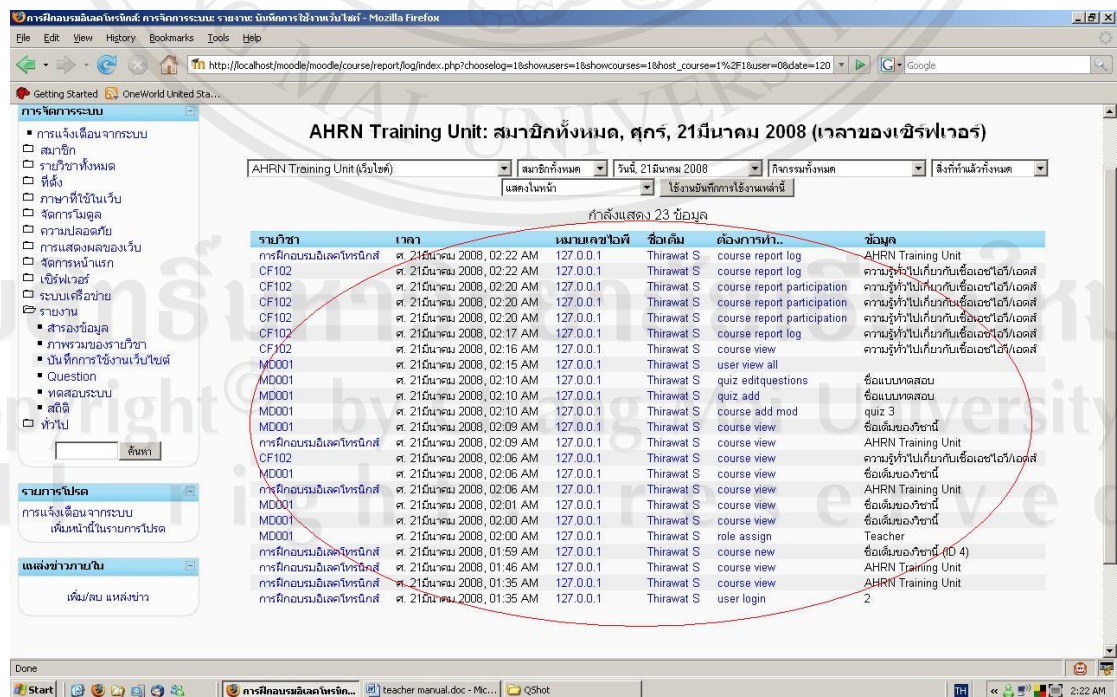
การฝึกอบรมอิเลคโทรนิกส์: การจัดการระบบ: รายงาน: บันทึกการใช้งานเว็บไซต์ - Mozilla Firefox

File Edit View History Bookmarks Tools Help

http://localhost/moodle/moodle/course/report/log/index.php?chooselog=1&showusers=1&showcourses=1&host_course=1%2F1&user=0&date=120

Google

Getting Started OneWorld United Sta...

การจัดการระบบ
การแจ้งเตือนจากระบบ
สมาชิก
รายวิชาทั้งหมด
ที่ตั้ง
ภาษาที่ใช้ในเว็บ
จัดการโมดูล
ความปลอดภัย
การแสดงผลของเว็บ
จัดการหน้าแรก
เซิร์ฟเวอร์
ระบบเครือข่าย
รายงาน
สำรองข้อมูล
ภาพรวมของรายวิชา
บันทึกการใช้งานเว็บไซต์
Question
ทดสอบระบบ
สถิติ
ทั่วไป
ค้นหา

รายการโปรด
การแจ้งเตือนจากระบบ
เพิ่มหน้านี้ในรายการโปรด

แหล่งข่าวภายใน
เพิ่ม/ลบ แหล่งข่าว

AHRN Training Unit: สมาชิกทั้งหมด, ศุกร์, 21มีนาคม 2008 (เวลาของเซิร์ฟเวอร์)

AHRN Training Unit (เว็บไซต์) | สมาชิกทั้งหมด | วันนี้, 21มีนาคม 2008 | กิจกรรมทั้งหมด | สิ่งที่ทำแล้วทั้งหมด
แสดงในหน้า | ใช้งานบันทึกการใช้งานเหล่านี้

กำลังแสดง 23 ข้อมูล

| รายวิชา | เวลา | หมายเลขไอพี | ชื่อเต็ม | ต้องการทำ.. | ข้อมูล |
|---|---|---|---|---|---|
| การฝึกอบรมอิเลคโทรนิกส์ | ศ. 21มีนาคม 2008, 02:22 AM | 127.0.0.1 | Thirawat S | course report log | AHRN Training Unit |
| CF102 | ศ. 21มีนาคม 2008, 02:22 AM | 127.0.0.1 | Thirawat S | course report log | ความรู้ทั่วไปเกี่ยวกับเชื้อเอชไอวี/เอดส์ |
| CF102 | ศ. 21มีนาคม 2008, 02:20 AM | 127.0.0.1 | Thirawat S | course report participation | ความรู้ทั่วไปเกี่ยวกับเชื้อเอชไอวี/เอดส์ |
| CF102 | ศ. 21มีนาคม 2008, 02:20 AM | 127.0.0.1 | Thirawat S | course report participation | ความรู้ทั่วไปเกี่ยวกับเชื้อเอชไอวี/เอดส์ |
| CF102 | ศ. 21มีนาคม 2008, 02:20 AM | 127.0.0.1 | Thirawat S | course report participation | ความรู้ทั่วไปเกี่ยวกับเชื้อเอชไอวี/เอดส์ |
| CF102 | ศ. 21มีนาคม 2008, 02:17 AM | 127.0.0.1 | Thirawat S | course report log | ความรู้ทั่วไปเกี่ยวกับเชื้อเอชไอวี/เอดส์ |
| CF102 | ศ. 21มีนาคม 2008, 02:16 AM | 127.0.0.1 | Thirawat S | course view | ความรู้ทั่วไปเกี่ยวกับเชื้อเอชไอวี/เอดส์ |
| MD001 | ศ. 21มีนาคม 2008, 02:15 AM | 127.0.0.1 | Thirawat S | user view all | |
| MD001 | ศ. 21มีนาคม 2008, 02:10 AM | 127.0.0.1 | Thirawat S | quiz editquestions | ชื่อแบบทดสอบ |
| MD001 | ศ. 21มีนาคม 2008, 02:10 AM | 127.0.0.1 | Thirawat S | quiz add | ชื่อแบบทดสอบ |
| MD001 | ศ. 21มีนาคม 2008, 02:10 AM | 127.0.0.1 | Thirawat S | course add mod | quiz 3 |
| MD001 | ศ. 21มีนาคม 2008, 02:09 AM | 127.0.0.1 | Thirawat S | course view | ชื่อเต็มของวิชานี้ |
| การฝึกอบรมอิเลคโทรนิกส์ | ศ. 21มีนาคม 2008, 02:09 AM | 127.0.0.1 | Thirawat S | course view | AHRN Training Unit |
| CF102 | ศ. 21มีนาคม 2008, 02:06 AM | 127.0.0.1 | Thirawat S | course view | ความรู้ทั่วไปเกี่ยวกับเชื้อเอชไอวี/เอดส์ |
| MD001 | ศ. 21มีนาคม 2008, 02:06 AM | 127.0.0.1 | Thirawat S | course view | ชื่อเต็มของวิชานี้ |
| การฝึกอบรมอิเลคโทรนิกส์ | ศ. 21มีนาคม 2008, 02:06 AM | 127.0.0.1 | Thirawat S | course view | AHRN Training Unit |
| MD001 | ศ. 21มีนาคม 2008, 02:01 AM | 127.0.0.1 | Thirawat S | course view | ชื่อเต็มของวิชานี้ |
| MD001 | ศ. 21มีนาคม 2008, 02:00 AM | 127.0.0.1 | Thirawat S | course view | ชื่อเต็มของวิชานี้ |
| MD001 | ศ. 21มีนาคม 2008, 02:00 AM | 127.0.0.1 | Thirawat S | role assign | Teacher |
| การฝึกอบรมอิเลคโทรนิกส์ | ศ. 21มีนาคม 2008, 01:59 AM | 127.0.0.1 | Thirawat S | course new | ชื่อเต็มของวิชานี้ (ID 4) |
| การฝึกอบรมอิเลคโทรนิกส์ | ศ. 21มีนาคม 2008, 01:46 AM | 127.0.0.1 | Thirawat S | course view | AHRN Training Unit |
| การฝึกอบรมอิเลคโทรนิกส์ | ศ. 21มีนาคม 2008, 01:35 AM | 127.0.0.1 | Thirawat S | course view | AHRN Training Unit |
| การฝึกอบรมอิเลคโทรนิกส์ | ศ. 21มีนาคม 2008, 01:35 AM | 127.0.0.1 | Thirawat S | user login | 2 |

Done

Start | การฝึกอบรมอิเลคโทรนิก... | teacher manual.doc - Mic... | QShot | TH | 2:22 AM

Copyright by Chiang Mai University
All rights reserved